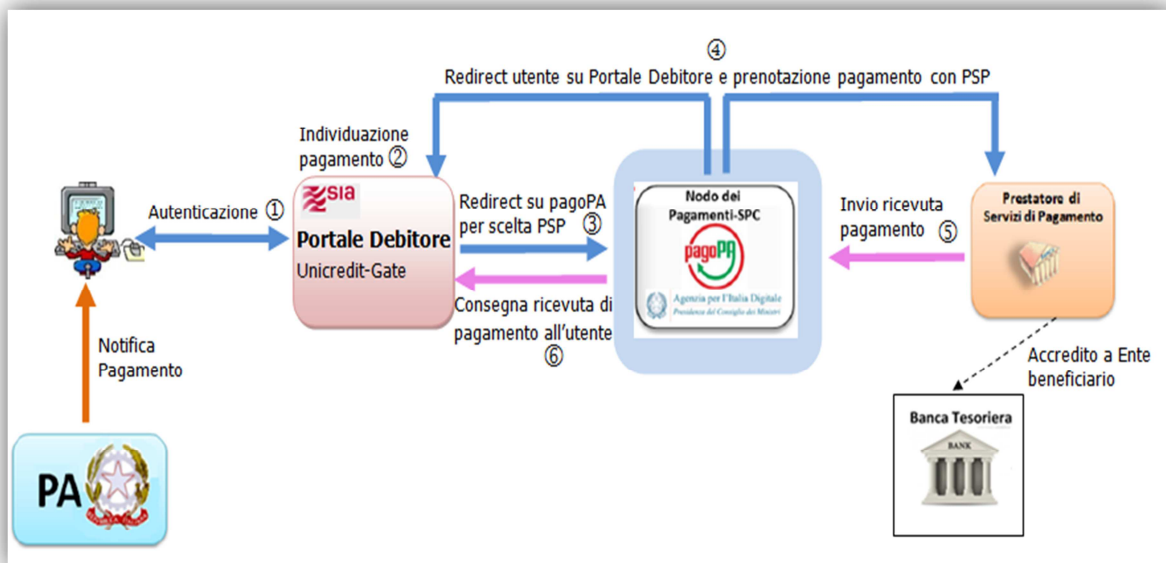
④
Redirect utente su Portale Debitore e prenotazione pagamento con PSP

Individuazione pagamento ②

Autenticazione ①

SIA
Portale Debitore
Unicredit-Gate

Redirect su pagoPA per scelta PSP ③

Consegna ricevuta di pagamento all'utente
⑥

Nodo dei Pagamenti-SPC
pagoPA
Agenzia per l'Italia Digitale
Presidenza del Consiglio dei Ministri

Invio ricevuta pagamento ⑤

Prestatore di Servizi di Pagamento

Accredito a Ente beneficiario

Banca Tesoriera
BANK

Notifica Pagamento

PA